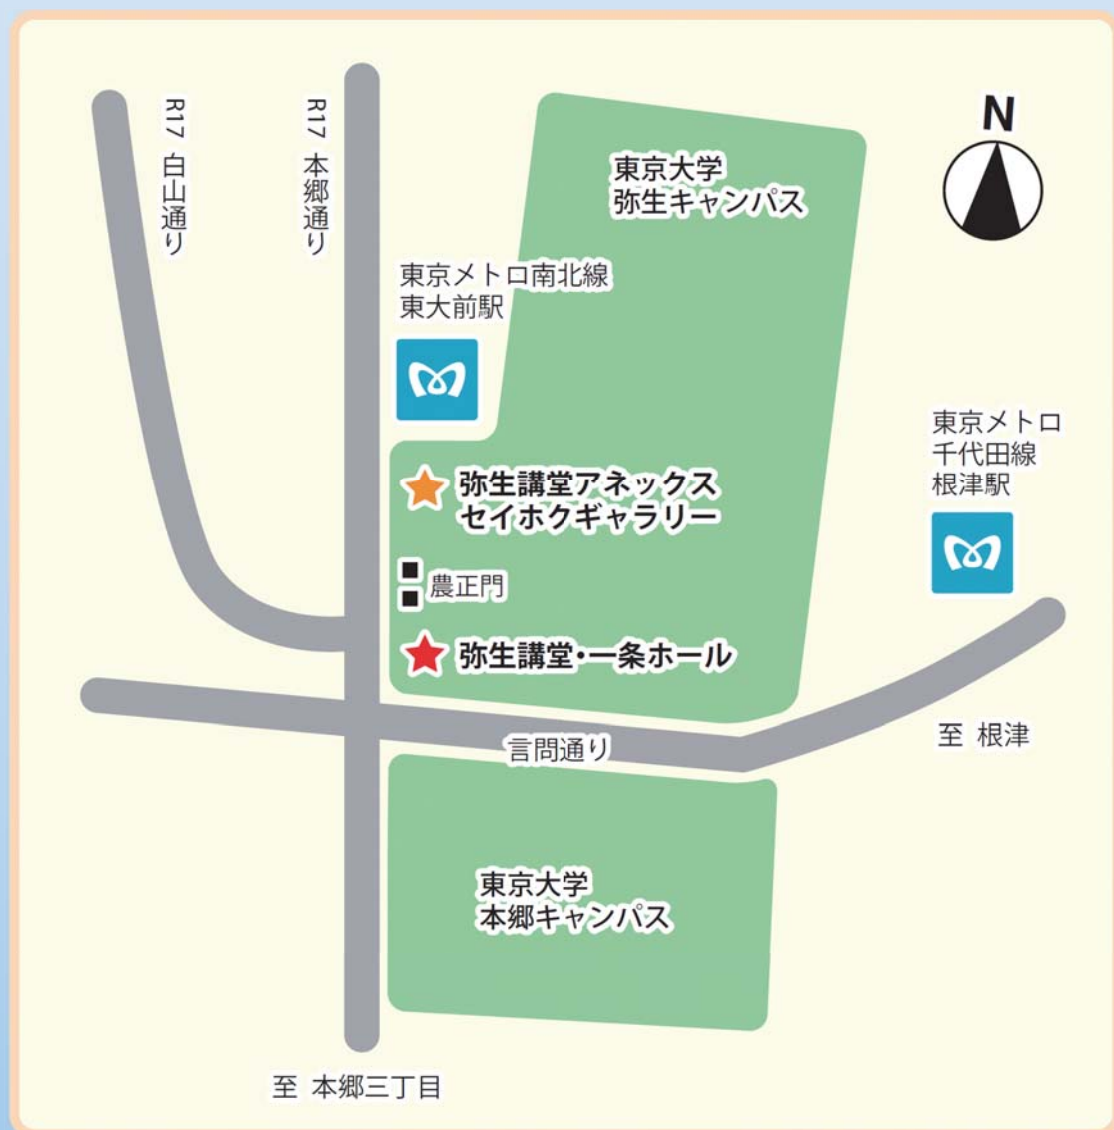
R17 白山通り

R17 本郷通り

東京大学
弥生キャンパス

N

東京メトロ南北線
東大前駅

東京メトロ
千代田線
根津駅

弥生講堂アネックス
セイホクギャラリー

農正門

弥生講堂・一条ホール

言問通り

至 根津

東京大学
本郷キャンパス

至 本郷三丁目